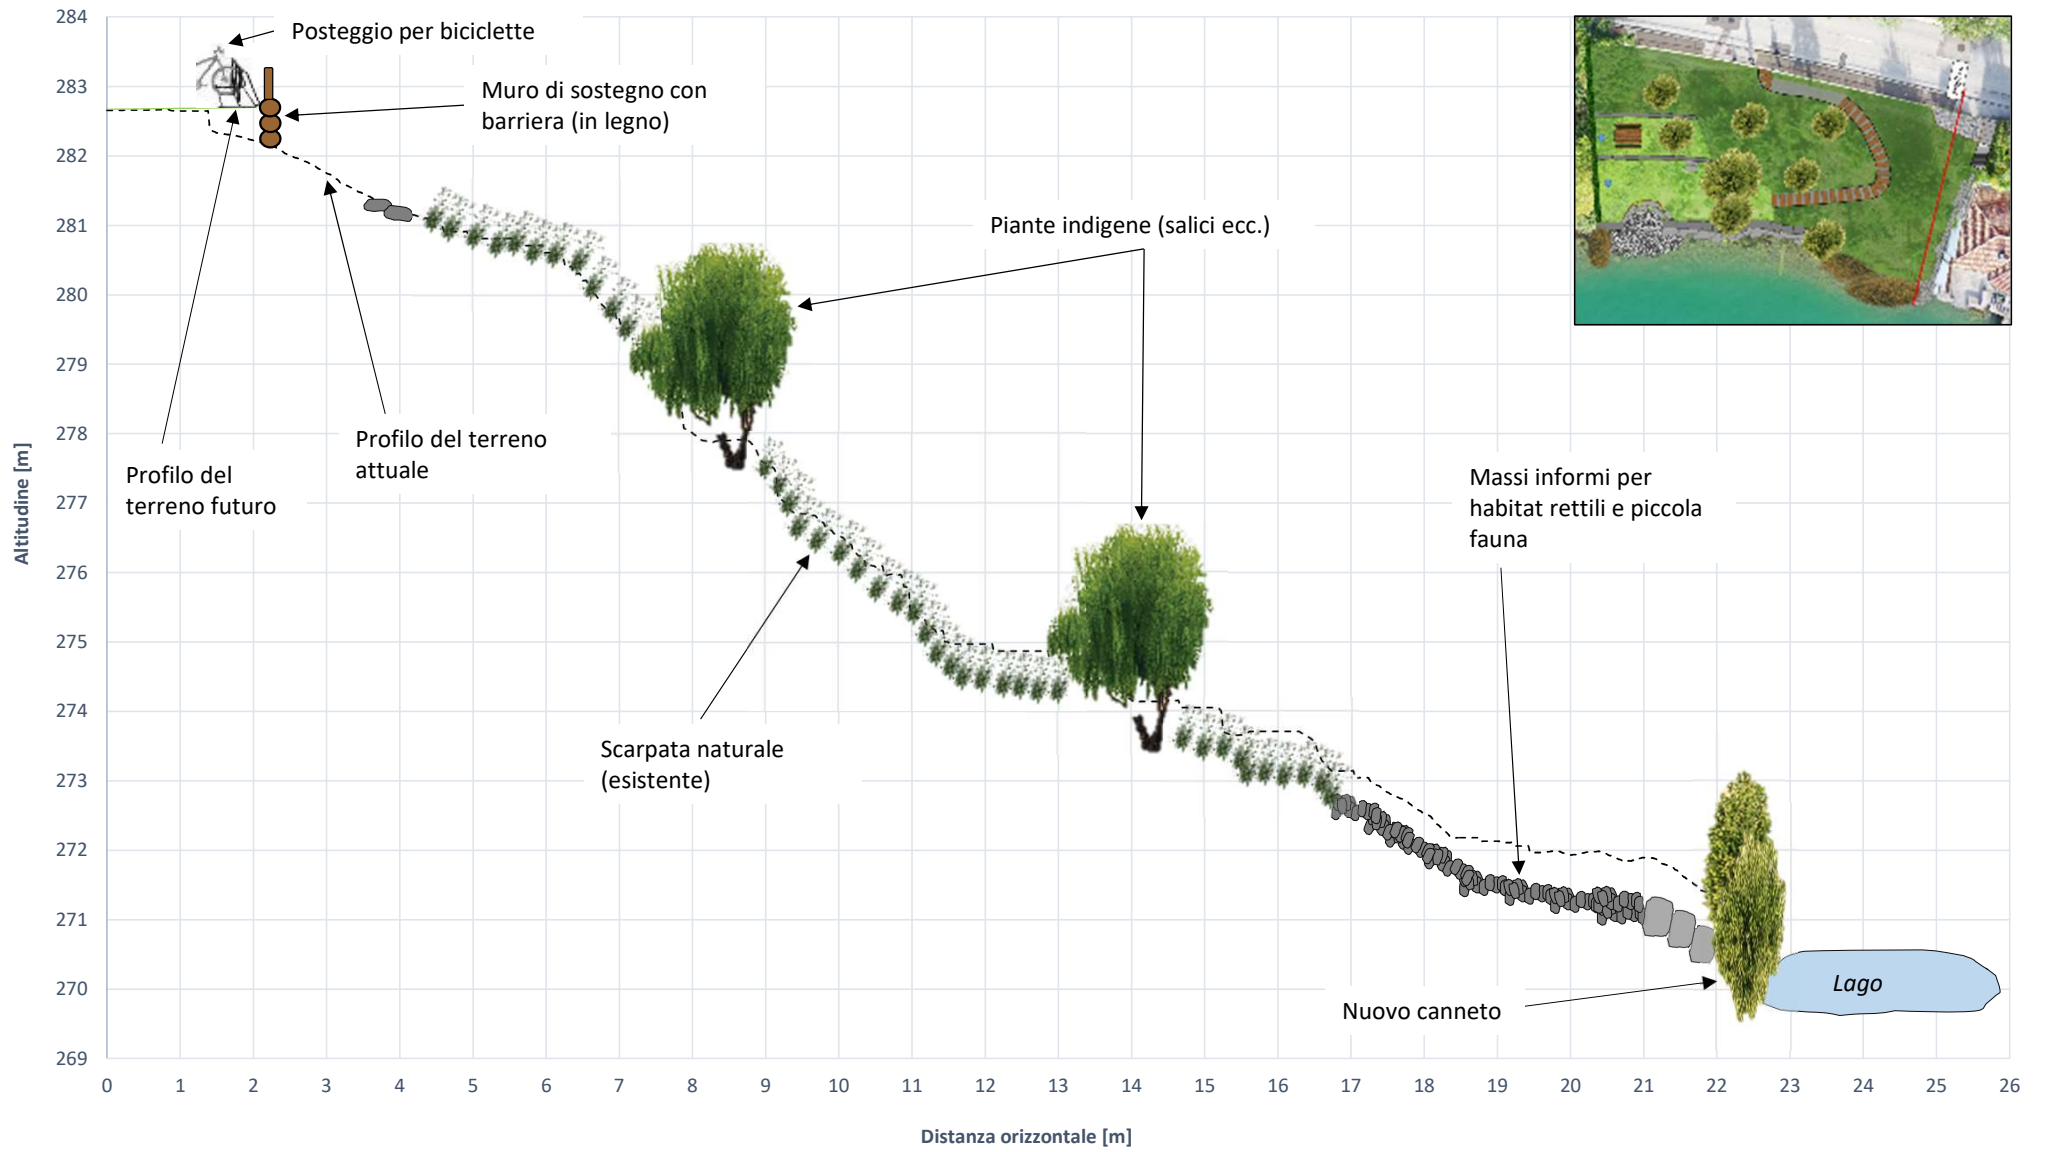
284
283
282
281
280
279
278
277
276
275
274
273
272
271
270
269

Altitudine [m]

Posteggio per biciclette

Muro di sostegno con barriera (in legno)

Piante indigene (salici ecc.)

Profilo del terreno attuale

Profilo del terreno futuro

Massi informi per habitat rettili e piccola fauna

Scarpata naturale (esistente)

Lago

Nuovo canneto

0 1 2 3 4 5 6 7 8 9 10 11 12 13 14 15 16 17 18 19 20 21 22 23 24 25 26

Distanza orizzontale [m]